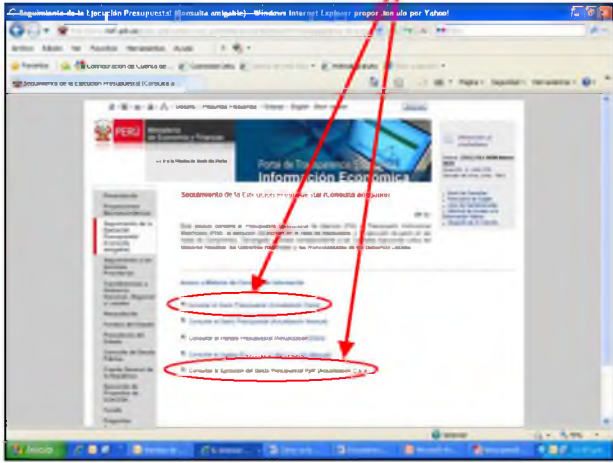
Seguimiento de la Ejecución Presupuestal (Consulta amigable) - Windows Internet Explorer proporcionado por Yahoo!

Archivo Edición Ver Favoritos Herramientas Ayuda

Favoritos

Seguimiento de la Ejecución Presupuestal (Consulta a...

Página Seguridad Herramientas

PERÚ Ministerio de Economía y Finanzas

Portal de Transparencia Económica

Información Económica

Seguimiento de la Ejecución Presupuestal (Consulta amigable)

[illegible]

Consulta el Gasto Presupuestal (Actualización Diaria)

Consulta el Gasto Presupuestal (Actualización Mensual)

Consulta el Ingreso Presupuestal (Actualización Diaria)

Consulta la Ejecución del Gasto Presupuestal PpR (Actualización Diaria)

Internet

75%

Inicio